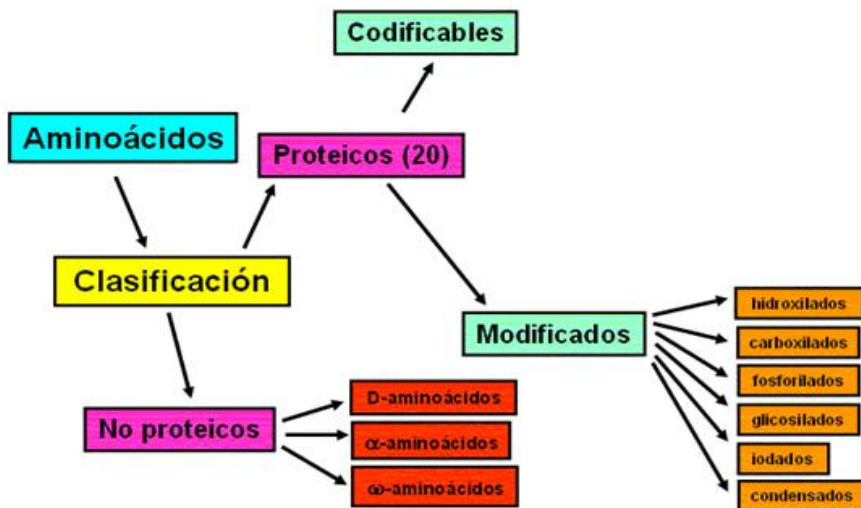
Codificables

Aminoácidos

Proteicos (20)

Clasificación

Modificados

hidroxilados

carboxilados

fosforilados

glicosilados

iodados

condensados

No proteicos

D-aminoácidos

$\alpha$-aminoácidos

$\omega$-aminoácidos